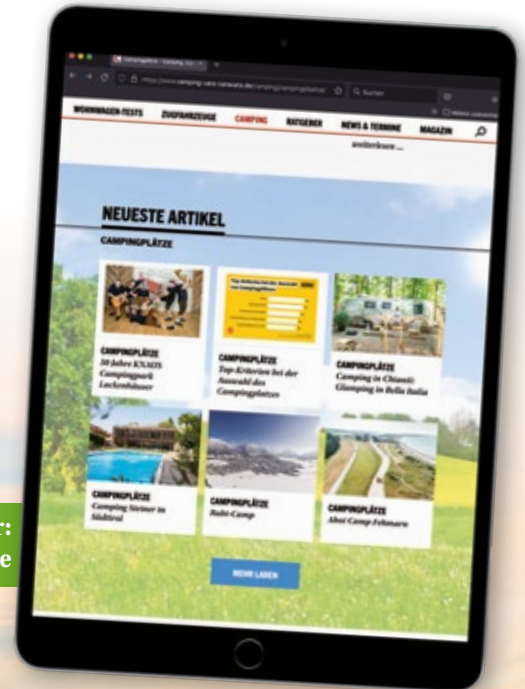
WOHNWAGEN-TESTS ZUGFAHRZEUGE CAMPING RATGEBER NEWS & TERMINE MAGAZIN

weiterlesen...

NEUESTE ARTIKEL

CAMPINGPLÄTZE

CAMPINGPLÄTZE
50 Jahre KNAUS Campingpark Leckenhauser

CAMPINGPLÄTZE
Top-Kriterien bei der Auswahl des Campingplatzes

CAMPINGPLÄTZE
Camping in Chianti: Glamping in Bella Italia

CAMPINGPLÄTZE
Camping Steiner in Südtirol

CAMPINGPLÄTZE
Rubi-Camp

CAMPINGPLÄTZE
Ahoi Camp Fehmarn

MEHR LADEN

r:
e